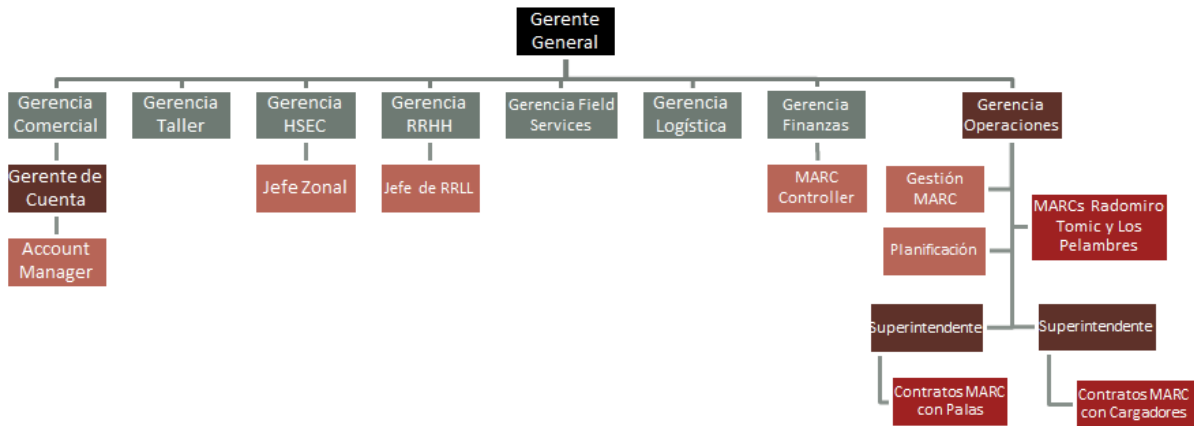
Gerente General

Gerencia Comercial

Gerencia Taller

Gerencia HSEC

Gerencia RRHH

Gerencia Field Services

Gerencia Logística

Gerencia Finanzas

Gerencia Operaciones

Gerente de Cuenta

Account Manager

Jefe Zonal

Jefe de RRLL

MARC Controller

Gestión MARC

MARCs Radomiro Tomic y Los Pelambres

Planificación

Superintendente

Superintendente

Contratos MARC con Palas

Contratos MARC con Cargadores